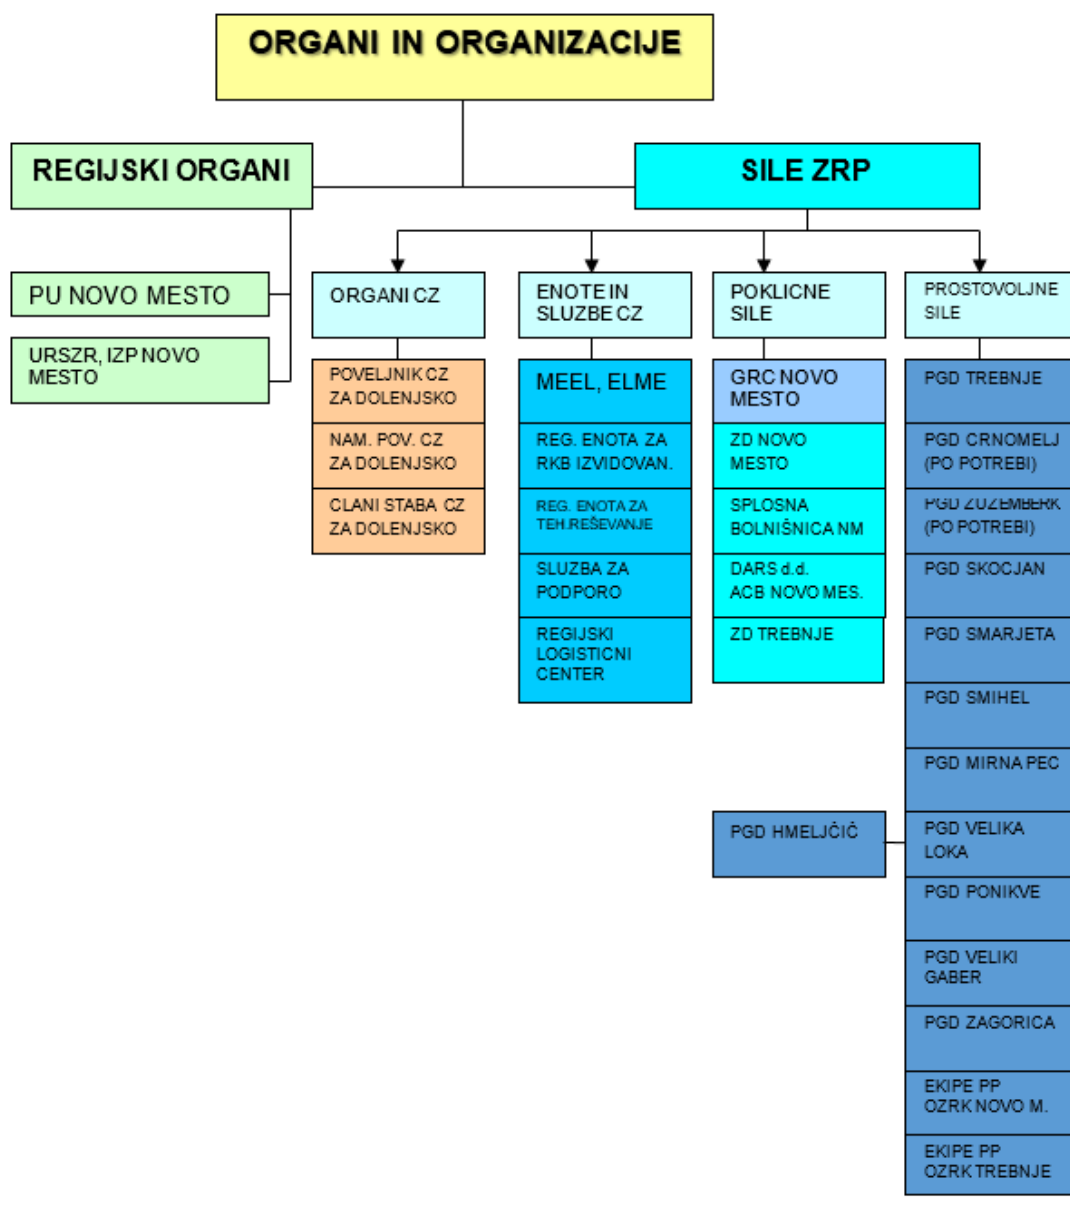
ORGANI IN ORGANIZACIJE

REGIJSKI ORGANI

PU NOVO MESTO

URSZR, IZP NOVO MESTO

SILE ZRP

ORGANI CZ

POVELJNIK CZ ZA DOLENJSKO

NAM. POV. CZ ZA DOLENJSKO

CLANI STABA CZ ZA DOLENJSKO

ENOTE IN SLUZBE CZ

MEEL, ELME

REG. ENOTA ZA RKB IZVIDOVAN.

REG. ENOTA ZA TEH.REŠEVANJE

SLUZBA ZA PODPORO

REGIJSKI LOGISTICNI CENTER

POKLICNE SILE

GRC NOVO MESTO

ZD NOVO MESTO

SPLOSNA BOLNIŠNICA NM

DARS d.d. ACB NOVO MES.

ZD TREBNJE

PGD HMELJČIČ

PROSTOVOLJNE SILE

PGD TREBNJE

PGD CRNOMELJ (PO POTREBI)

PGD ZUZEMBERK (PO POTREBI)

PGD SKOCJAN

PGD SMARJETA

PGD SMIHEL

PGD MIRNA PEC

PGD VELIKA LOKA

PGD PONIKVE

PGD VELIKI GABER

PGD ZAGORICA

EKIPE PP OZRK NOVO M.

EKIPE PP OZRK TREBNJE